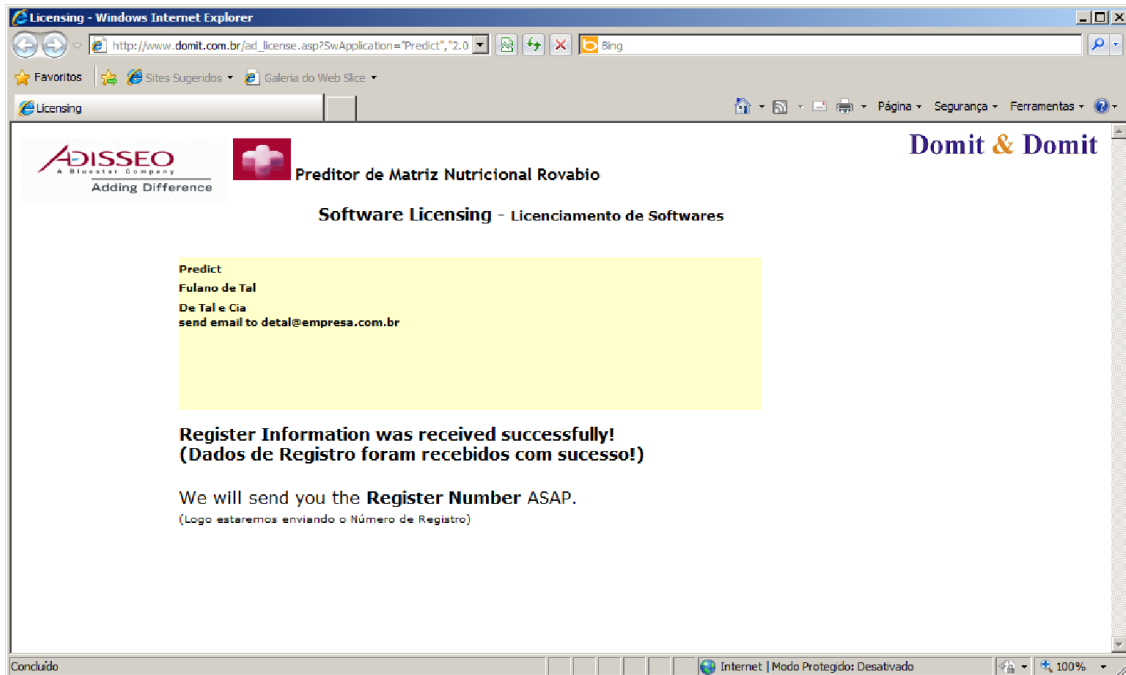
Licensing - Windows Internet Explorer

http://www.domit.com.br/ad_license.asp?SwApplication="Predict","2.0

Bing

Favoritos

Sites Sugeridos

Galeria do Web Slice

Licensing

Página

Segurança

Ferramentas

ADISSEO
A Bluestar Company
Adding Difference

Preditor de Matriz Nutricional Rovabio

Domit & Domit

Software Licensing - Licenciamento de Softwares

Predict
Fulano de Tal
De Tal e Cia
send email to detal@empresa.com.br

Register Information was received successfully!
(Dados de Registro foram recebidos com sucesso!)

We will send you the Register Number ASAP.
(Logo estaremos enviando o Número de Registro)

Concluído

Internet | Modo Protegido: Desativado

100%